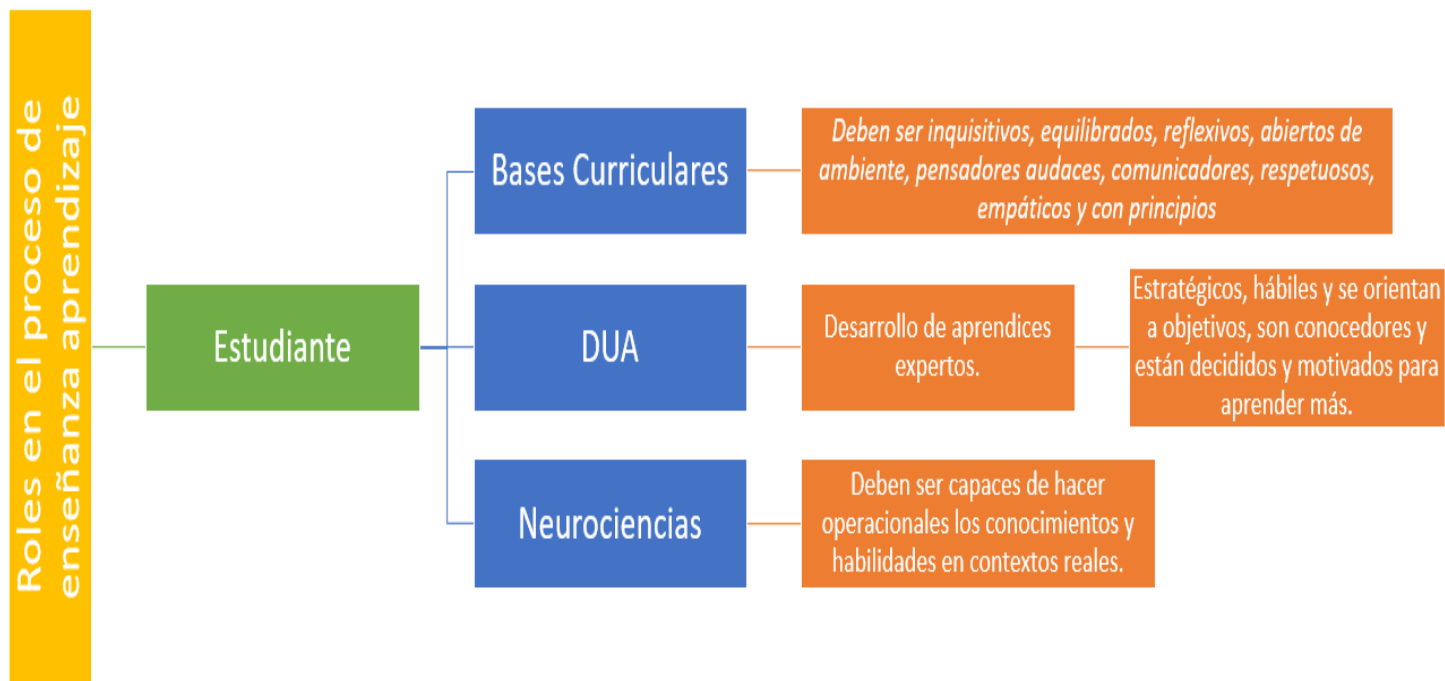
Roles en el proceso de enseñanza aprendizaje

Estudiante

Bases Curriculares

Deben ser inquisitivos, equilibrados, reflexivos, abiertos de ambiente, pensadores audaces, comunicadores, respetuosos, empáticos y con principios

DUA

Desarrollo de aprendices expertos.

Estratégicos, hábiles y se orientan a objetivos, son conocedores y están decididos y motivados para aprender más.

Neurociencias

Deben ser capaces de hacer operacionales los conocimientos y habilidades en contextos reales.